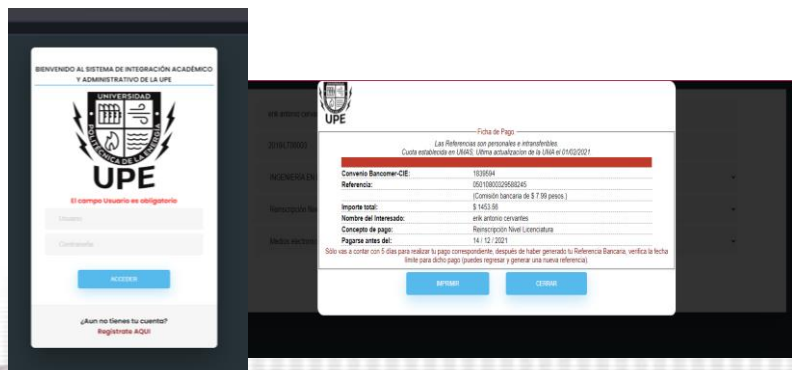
BIENVENIDO AL SISTEMA DE INTEGRACIÓN ACADÉMICO Y ADMINISTRATIVO DE LA UPE

UNIVERSIDAD POLITÉCNICA DE LA ENERGÍA

UPE

El campo Usuario es obligatorio

Usuario

Contraseña

ACCEDER

¿Aun no tienes tu cuenta?
Registrate AQUI

erik antonio cerv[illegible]

2018170003

INGENIERIA EN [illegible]

Reinscripción Ni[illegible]

Medios electróni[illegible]

UPE

Ficha de Pago

Las Referencias son personales e intransferibles.
Cuota establecida en UMAS. Ultima actualizacion de la UMA el 01/02/2021

| | |
|---|---|
| Convenio Bancomer-CIE: | 1939594 |
| Referencia: | 05010800029588245 |
| | (Comisión bancaria de $ 7.99 pesos ) |
| Importe total: | $ 1453.86 |
| Nombre del Interesado: | erik antonio cervantes |
| Concepto de pago: | Reinscripción Nivel Licenciatura |
| Pagarse antes del: | 14 / 12 / 2021 |

Sólo vas a contar con 5 días para realizar tu pago correspondiente, después de haber generado tu Referencia Bancaria, verifica la fecha límite para dicho pago (puedes regresar y generar una nueva referencia)

IMPRIMIR

CERRAR